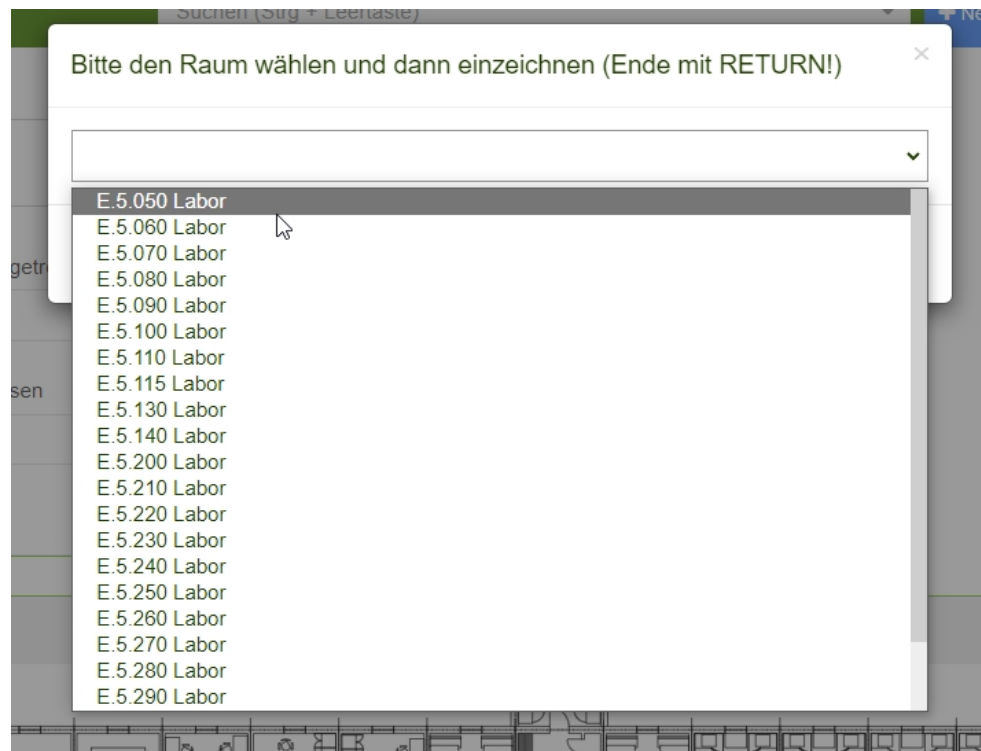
Suchen (Strg + Leertaste)

Ne

Bitte den Raum wählen und dann einzeichnen (Ende mit RETURN!)

×

getr

sen

E.5.050 Labor
E.5.060 Labor
E.5.070 Labor
E.5.080 Labor
E.5.090 Labor
E.5.100 Labor
E.5.110 Labor
E.5.115 Labor
E.5.130 Labor
E.5.140 Labor
E.5.200 Labor
E.5.210 Labor
E.5.220 Labor
E.5.230 Labor
E.5.240 Labor
E.5.250 Labor
E.5.260 Labor
E.5.270 Labor
E.5.280 Labor
E.5.290 Labor